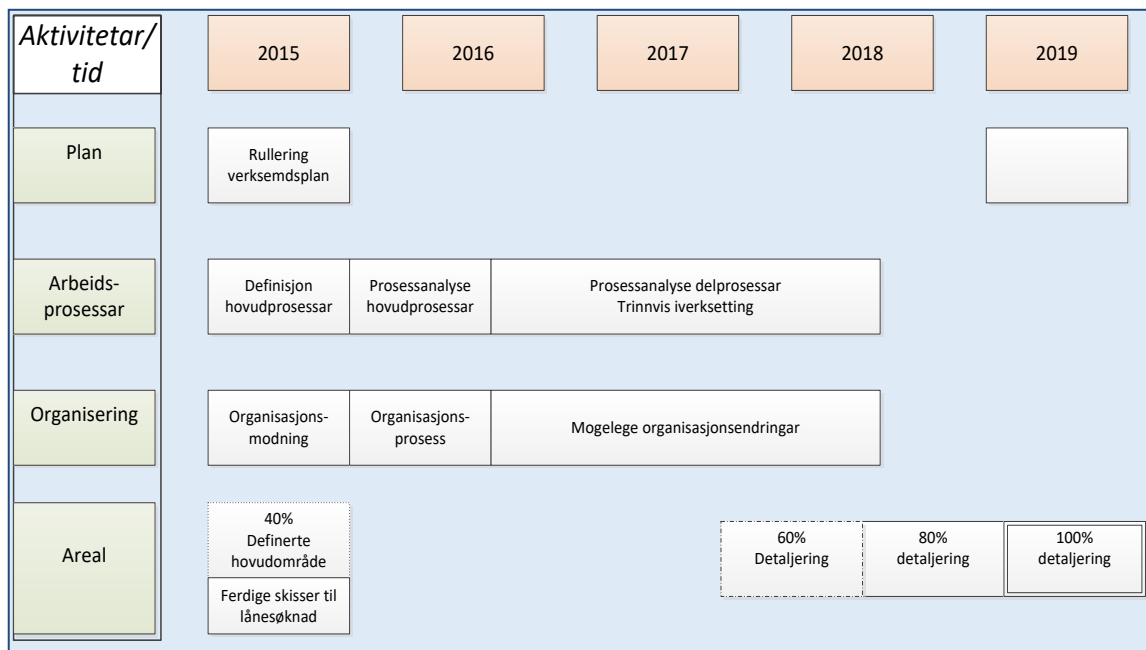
| Aktivitetar/ tid | 2015 | 2016 | 2017 | 2018 | 2019 |
|---|---|---|---|---|---|
| Plan | Rullering verksemdsplan | | | | |
| Arbeids-prosessar | Definisjon hovudprosessar | Prosessanalyse hovudprosessar | Prosessanalyse delprosessar Trinnvis iverksetting | | |
| Organisering | Organisasjons-modning | Organisasjons-prosess | Mogelege organisasjonsendringar | | |
| Areal | 40% Definerte hovudområde; Ferdige skisser til lånesøknad | | | 60% Detaljering; 80% detaljering | 100% detaljering |